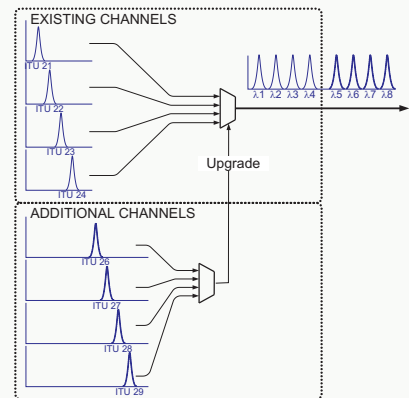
EXISTING CHANNELS

ITU 21

ITU 22

ITU 23

ITU 24

$\lambda 1$ $\lambda 2$ $\lambda 3$ $\lambda 4$ $\lambda 5$ $\lambda 6$ $\lambda 7$ $\lambda 8$

Upgrade

ADDITIONAL CHANNELS

ITU 26

ITU 27

ITU 28

ITU 29